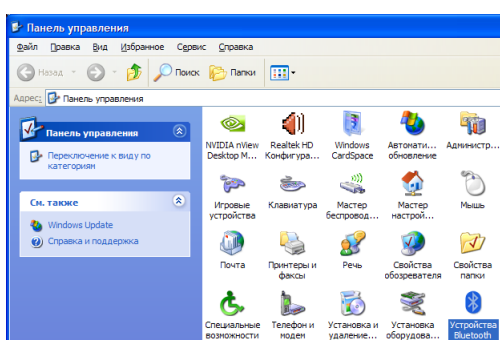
Панель управления

Файл Правка Вид Избранное Сервис Справка

Назад Поиск Папки

Адрес Панель управления

Панель управления

Переключение к виду по категориям

См. также

Windows Update

Справка и поддержка

NVIDIA nView Desktop M...

Realtek HD Конфигура...

Windows CardSpace

Автомати... обновление

Админист...

Игровые устройства

Клавиатура

Мастер беспровод...

Мастер настрой...

Мышь

Почта

Принтеры и факсы

Речь

Свойства обозревателя

Свойства папки

Специальные возможности

Телефон и модем

Установка и удаление...

Установка оборудова...

Устройства Bluetooth